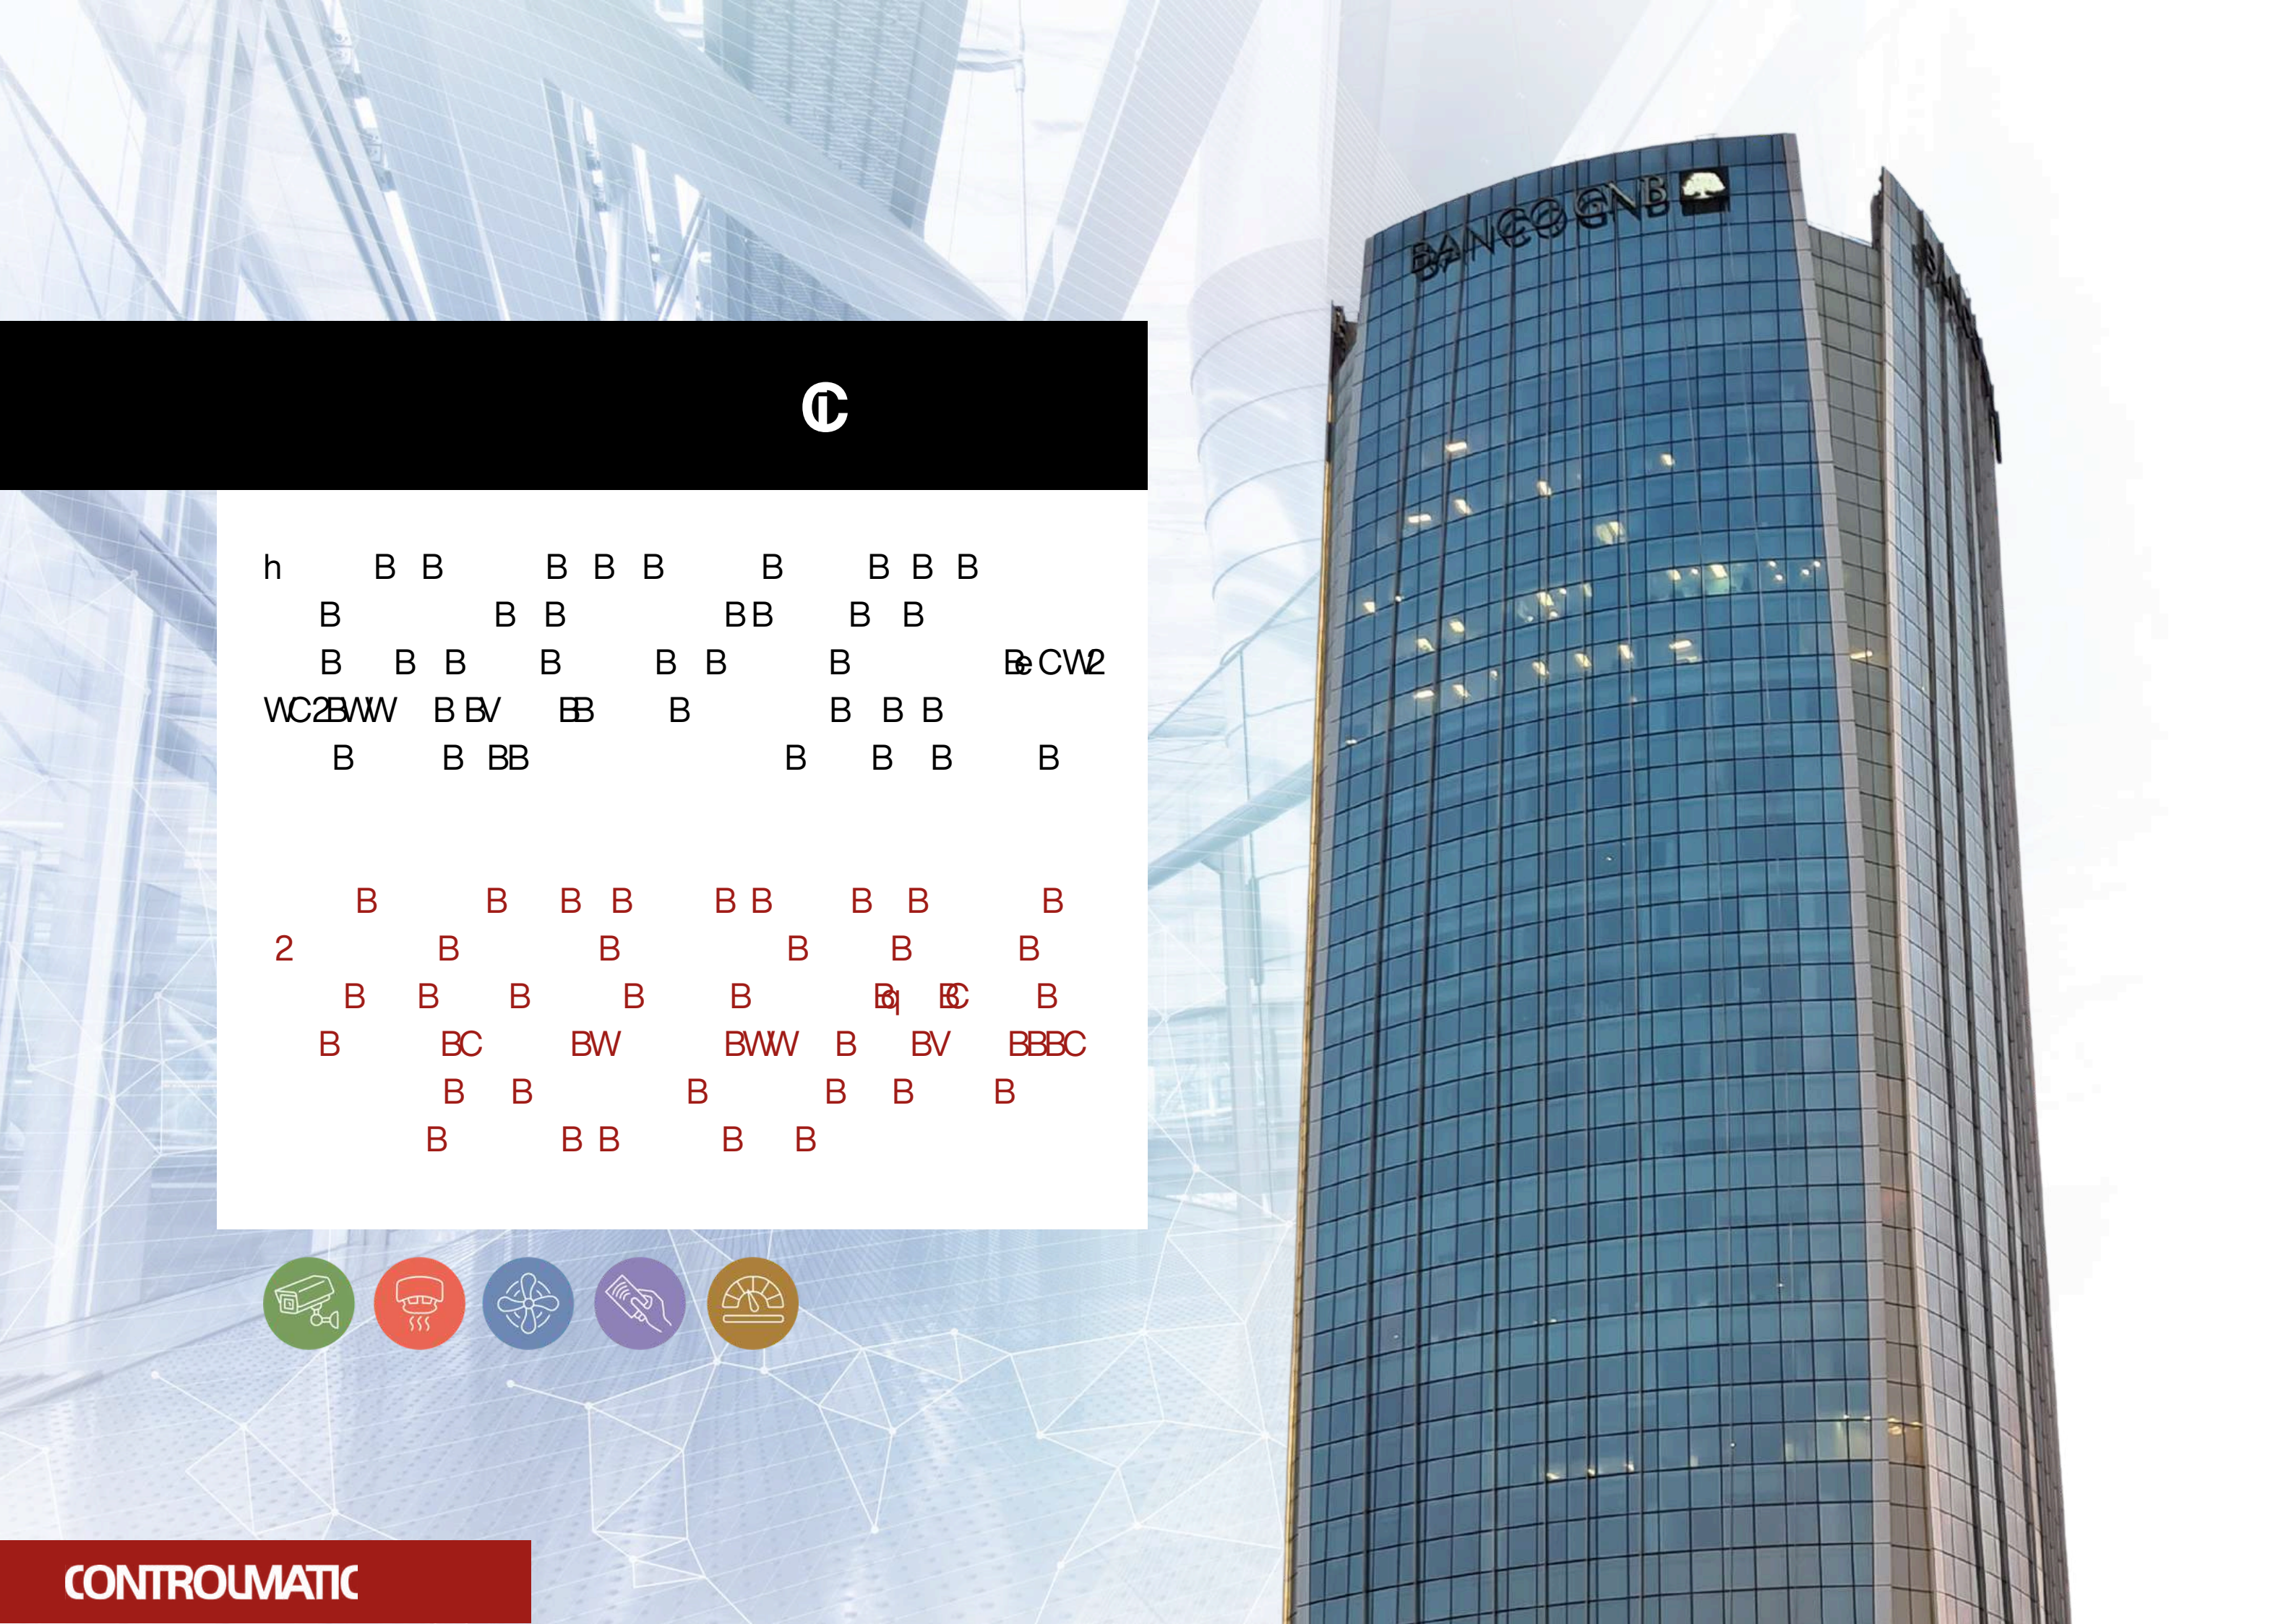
h B B B B B B B B B
B B B B B B B
B B B B B B B Be CW2
WC2BWW B BV BB B B B B
B B BB B B B B

B B B B B B B B B
2 B B B B B
B B B B B Bq BC B
B BC BW BWW B BV BBBC
B B B B B B
B B B B B

BANCO GNB

CONTROLMATIC